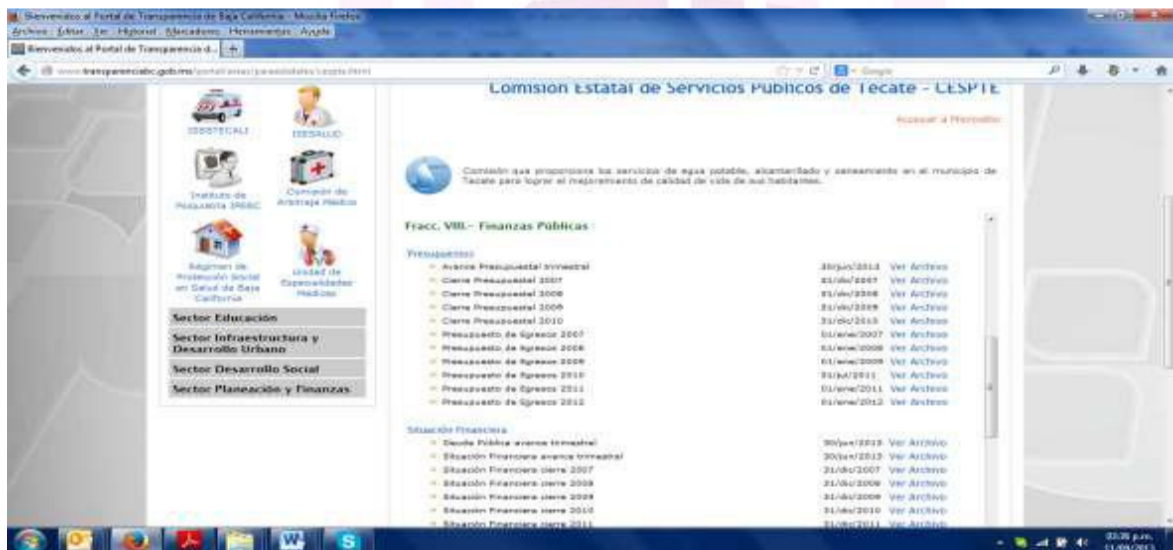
Bienvenidos al Portal de Transparencia de Baja California - Mozilla Firefox
Archivo Editar Ver Historial Marcadores Herramientas Ayuda
Bienvenidos al Portal de Transparencia d...
www.transparenciabc.gob.mx/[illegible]

Comisión Estatal de Servicios Públicos de Tecate - CESPTE

Acceso a Municipio

ISSSTECALI
ISESALUD
Instituto de Psiquiatría IPEBC
Comisión de Arbitraje Médico
Régimen de Protección Social en Salud de Baja California
Unidad de Especialidades Médicas

Sector Educación
Sector Infraestructura y Desarrollo Urbano
Sector Desarrollo Social
Sector Planeación y Finanzas

Comisión que proporciona los servicios de agua potable, alcantarillado y saneamiento en el municipio de Tecate para lograr el mejoramiento de calidad de vida de sus habitantes.

Fracc. VIII.- Finanzas Públicas :

Presupuestos
| | | |
|---|---|---|
| Avance Presupuestal trimestral | 30/jun/2013 | Ver Archivo |
| Cierre Presupuestal 2007 | 31/dic/2007 | Ver Archivo |
| Cierre Presupuestal 2008 | 31/dic/2008 | Ver Archivo |
| Cierre Presupuestal 2009 | 31/dic/2009 | Ver Archivo |
| Cierre Presupuestal 2010 | 31/dic/2010 | Ver Archivo |
| Presupuesto de Egresos 2007 | 01/ene/2007 | Ver Archivo |
| Presupuesto de Egresos 2008 | 01/ene/2008 | Ver Archivo |
| Presupuesto de Egresos 2009 | 01/ene/2009 | Ver Archivo |
| Presupuesto de Egresos 2010 | 31/jul/2011 | Ver Archivo |
| Presupuesto de Egresos 2011 | 01/ene/2011 | Ver Archivo |
| Presupuesto de Egresos 2012 | 01/ene/2012 | Ver Archivo |

Situación Financiera
| | | |
|---|---|---|
| Deuda Pública avance trimestral | 30/jun/2013 | Ver Archivo |
| Situación Financiera avance trimestral | 30/jun/2013 | Ver Archivo |
| Situación Financiera cierre 2007 | 31/dic/2007 | Ver Archivo |
| Situación Financiera cierre 2008 | 31/dic/2008 | Ver Archivo |
| Situación Financiera cierre 2009 | 31/dic/2009 | Ver Archivo |
| Situación Financiera cierre 2010 | 31/dic/2010 | Ver Archivo |
| Situación Financiera cierre 2011 | 31/dic/2011 | Ver Archivo |

03:35 p.m.
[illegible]